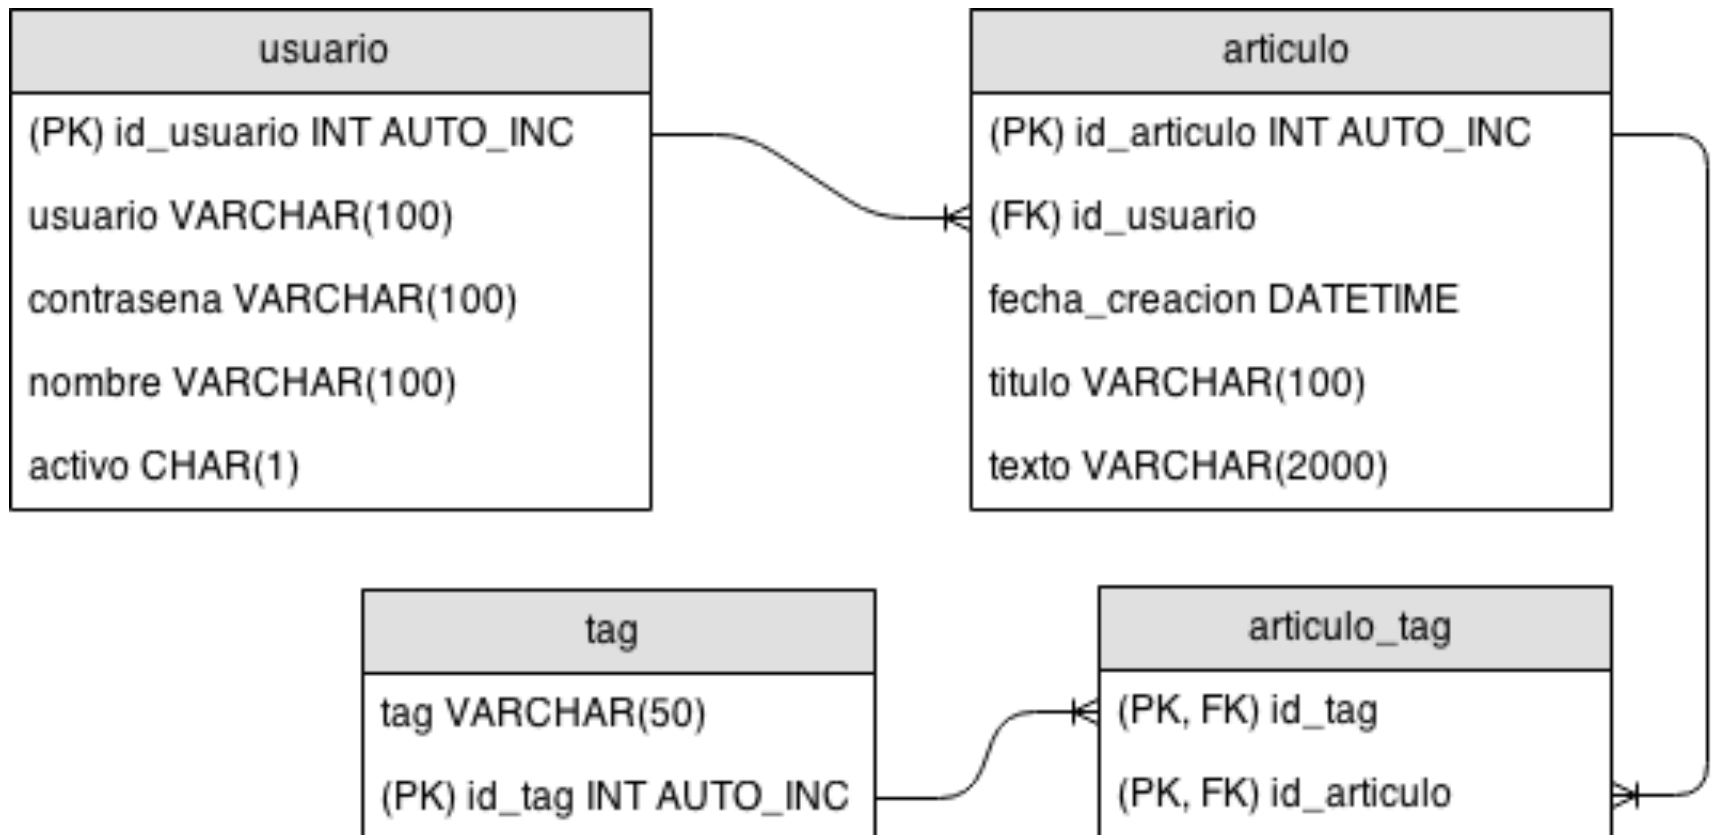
usuario

(PK) id_usuario INT AUTO_INC

usuario VARCHAR(100)

contrasena VARCHAR(100)

nombre VARCHAR(100)

activo CHAR(1)

articulo

(PK) id_articulo INT AUTO_INC

(FK) id_usuario

fecha_creacion DATETIME

titulo VARCHAR(100)

texto VARCHAR(2000)

tag

tag VARCHAR(50)

(PK) id_tag INT AUTO_INC

articulo_tag

(PK, FK) id_tag

(PK, FK) id_articulo